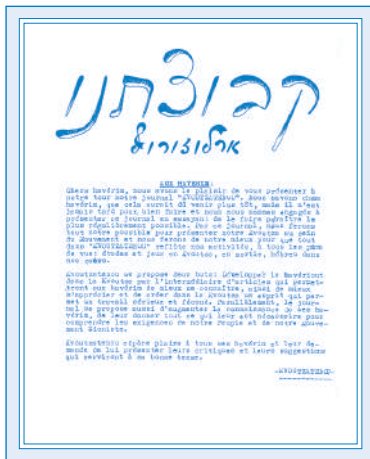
קבוצתנו
ארלזוזורוב

AUX HAVERIM:

Chers havérim, nous avons le plaisir de vous présenter à votre tour notre journal "KVOUTZATENOU". Nous savons, chers havérim, que cela aurait dû venir plus tôt, mais il s'est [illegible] pour bien faire et nous nous sommes engagés à présenter ce journal en essayant de le faire paraître le plus régulièrement possible. Pour ce journal, nous ferons tout notre possible pour présenter notre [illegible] au sein du Mouvement et nous ferons de notre mieux pour que tout dans "KVOUTZATENOU" reflète nos activités, à tous les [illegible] de vue: études et jeux en Kvoutza, en sortie, hébergements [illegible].

Kvoutzatenou se propose deux buts: Développer le havérimut dans la Kvoutza par l'intermédiaire d'articles qui permettront aux havérim de mieux se connaître, ainsi de mieux s'apprécier et de créer dans la Kvoutza un esprit qui permet un travail sérieux et fécond. Parallèlement, le journal se propose aussi d'augmenter la connaissance de ses havérim, de leur donner tout ce qui leur est nécessaire pour comprendre les exigences de notre Peuple et de notre Mouvement Sioniste.

Kvoutzatenou espère plaire à tous ses havérim et leur demande de lui présenter leurs critiques et leurs suggestions qui serviront à en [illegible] les textes.

-KVOUTZATENOU-